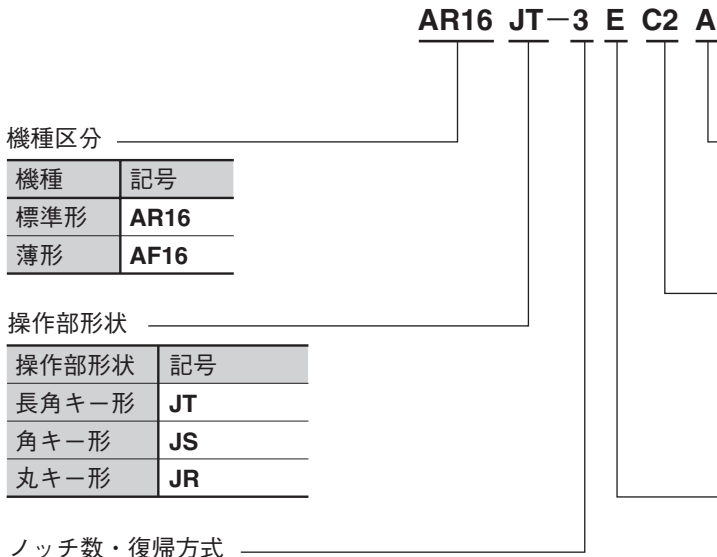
AR16 JT－3 E C2 A

機種区分

| 機種 | 記号 |
|---|---|
| 標準形 | AR16 |
| 薄形 | AF16 |

操作部形状

| 操作部形状 | 記号 |
|---|---|
| 長角キー形 | JT |
| 角キー形 | JS |
| 丸キー形 | JR |

ノッチ数・復帰方式